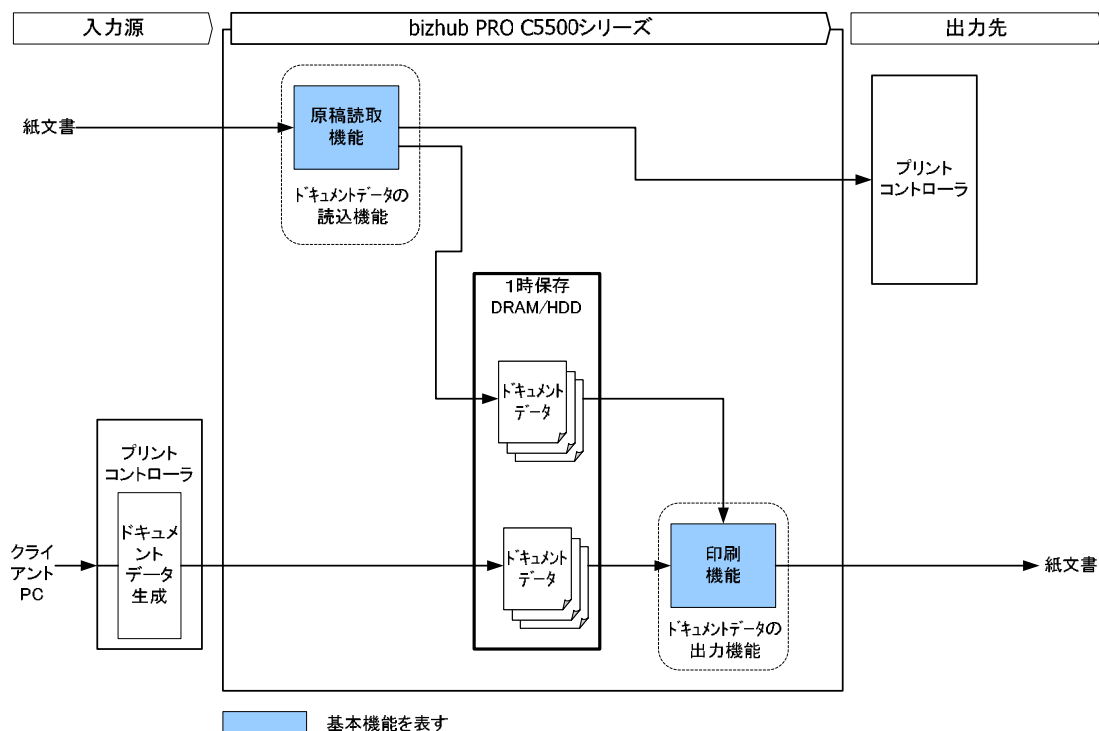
入力源

bizhub PRO C5500シリーズ

出力先

紙文書

原稿読取機能

ドキュメントデータの読込機能

プリントコントローラ

1時保存
DRAM/HDD

ドキュメントデータ

プリントコントローラ

ドキュメントデータ生成

クライアントPC

ドキュメントデータ

印刷機能

ドキュメントデータの出力機能

紙文書

基本機能を表す